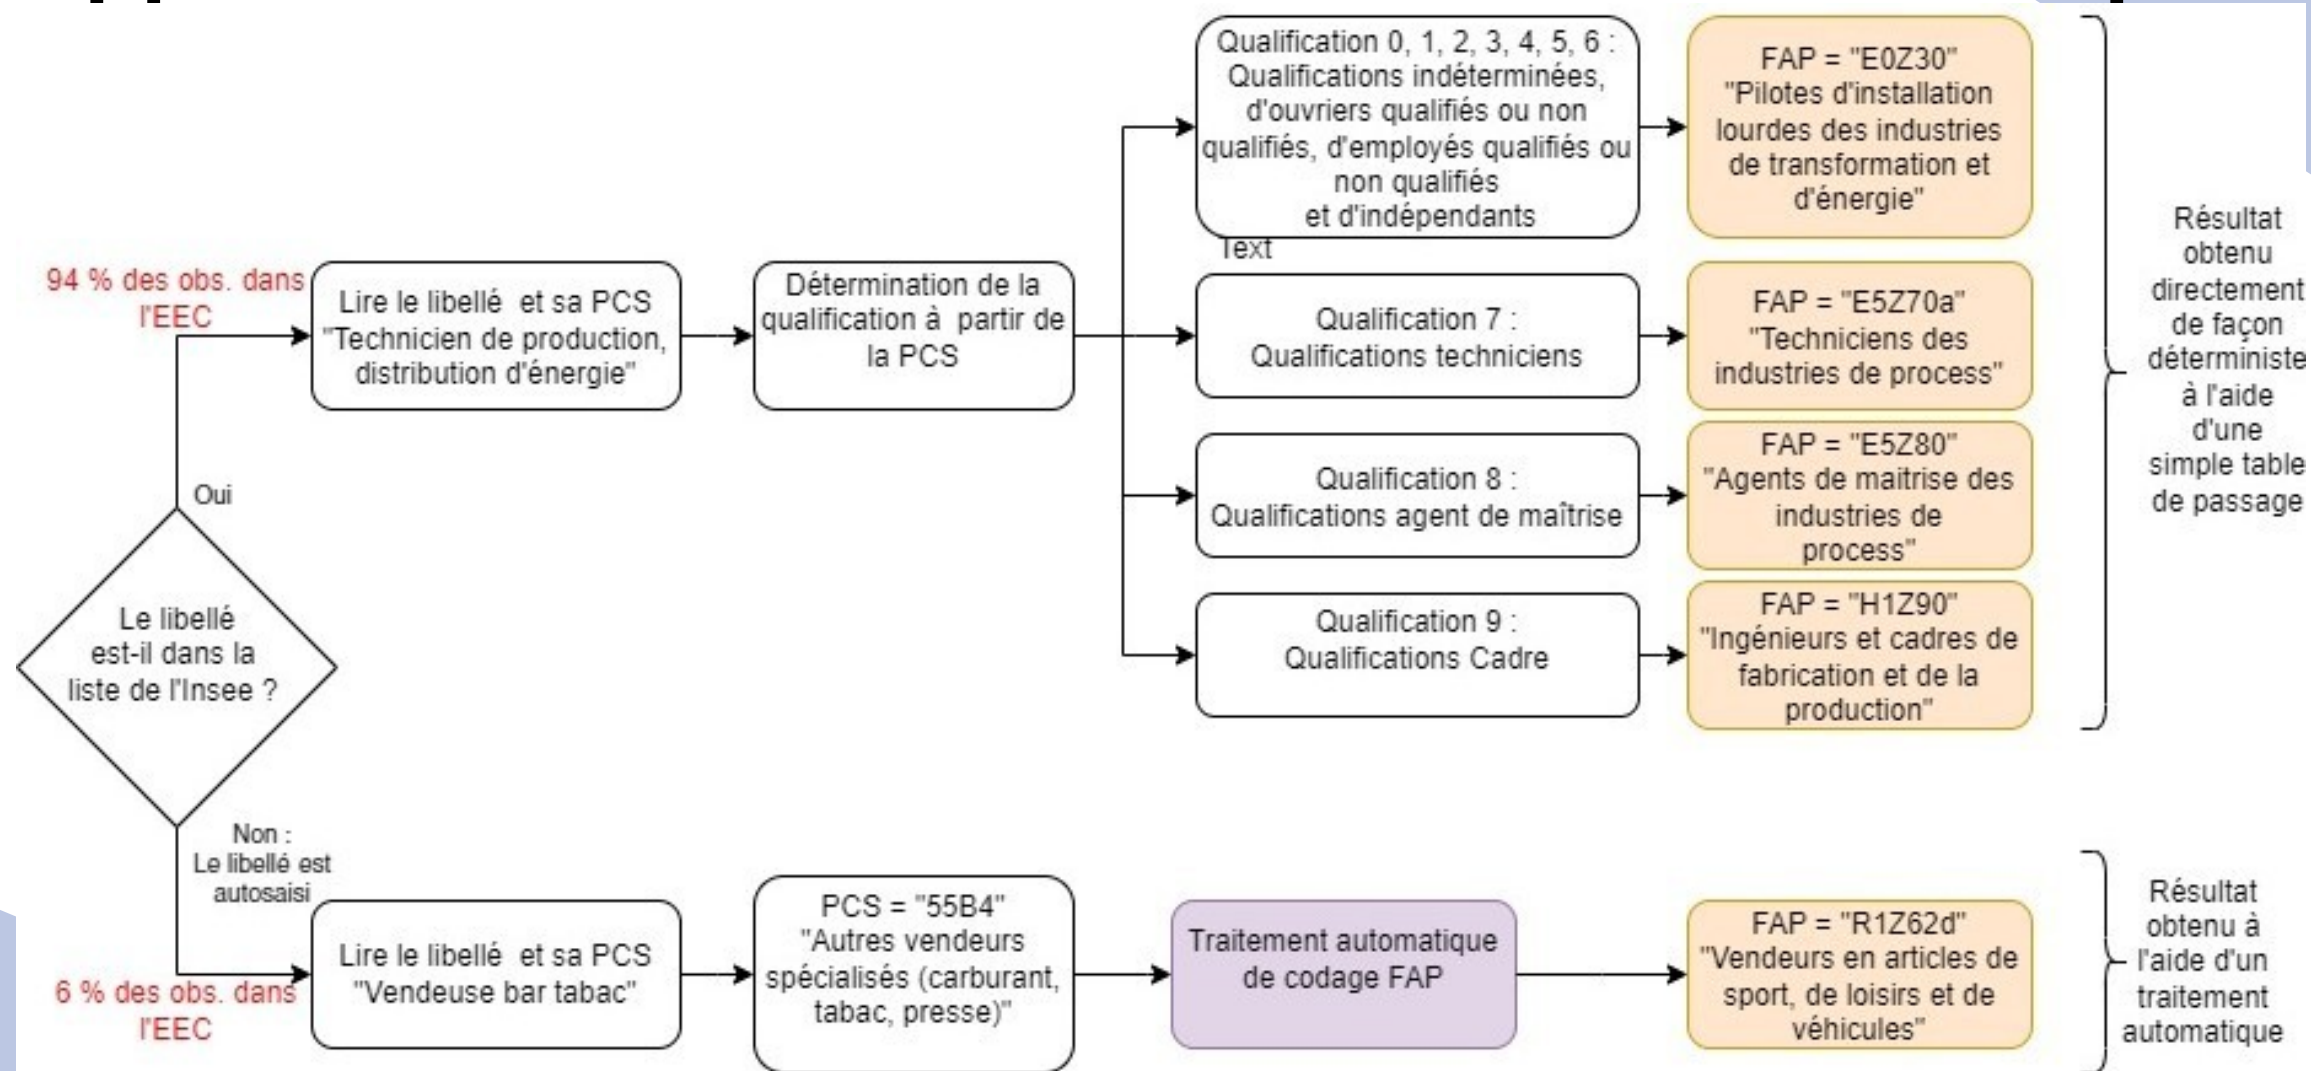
Le libellé est-il dans la liste de l'Insee ?

Oui

94 % des obs. dans l'EEC

Lire le libellé et sa PCS "Technicien de production, distribution d'énergie"

Détermination de la qualification à partir de la PCS

Qualification 0, 1, 2, 3, 4, 5, 6 : Qualifications indéterminées, d'ouvriers qualifiés ou non qualifiés, d'employés qualifiés ou non qualifiés et d'indépendants

FAP = "E0Z30" "Pilotes d'installation lourdes des industries de transformation et d'énergie"

Text

Qualification 7 : Qualifications techniciens

FAP = "E5Z70a" "Techniciens des industries de process"

Qualification 8 : Qualifications agent de maîtrise

FAP = "E5Z80" "Agents de maitrise des industries de process"

Qualification 9 : Qualifications Cadre

FAP = "H1Z90" "Ingénieurs et cadres de fabrication et de la production"

Résultat obtenu directement de façon déterministe à l'aide d'une simple table de passage

Non : Le libellé est autosaisi

6 % des obs. dans l'EEC

Lire le libellé et sa PCS "Vendeuse bar tabac"

PCS = "55B4" "Autres vendeurs spécialisés (carburant, tabac, presse)"

Traitement automatique de codage FAP

FAP = "R1Z62d" "Vendeurs en articles de sport, de loisirs et de véhicules"

Résultat obtenu à l'aide d'un traitement automatique